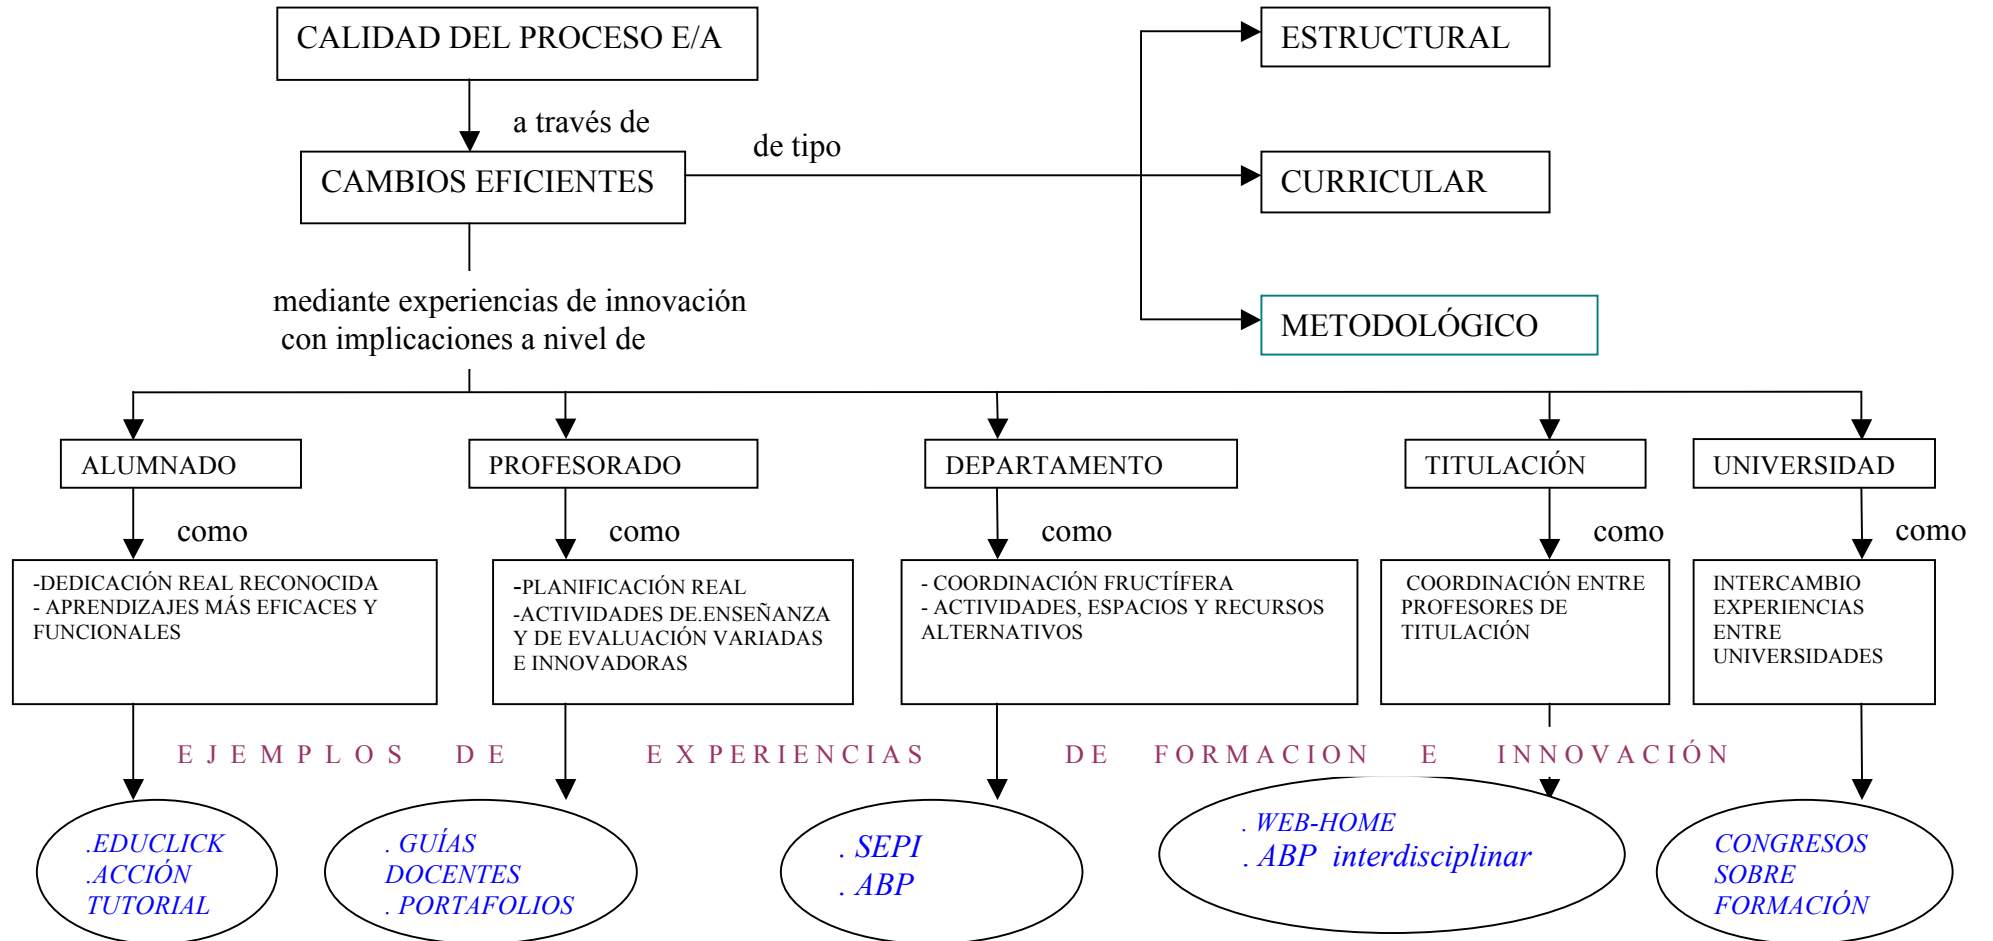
CALIDAD DEL PROCESO E/A

a través de

CAMBIOS EFICIENTES

de tipo

ESTRUCTURAL

CURRICULAR

METODOLÓGICO

mediante experiencias de innovación con implicaciones a nivel de

ALUMNADO

como

-DEDICACIÓN REAL RECONOCIDA
- APRENDIZAJES MÁS EFICACES Y FUNCIONALES

PROFESORADO

como

-PLANIFICACIÓN REAL
-ACTIVIDADES DE.ENSEÑANZA Y DE EVALUACIÓN VARIADAS E INNOVADORAS

DEPARTAMENTO

como

- COORDINACIÓN FRUCTÍFERA
- ACTIVIDADES, ESPACIOS Y RECURSOS ALTERNATIVOS

TITULACIÓN

como

COORDINACIÓN ENTRE PROFESORES DE TITULACIÓN

UNIVERSIDAD

como

INTERCAMBIO EXPERIENCIAS ENTRE UNIVERSIDADES

E J E M P L O S D E E X PERIENCIAS DE FORMACION E INNOVACIÓN

.EDUCLICK
.ACCIÓN TUTORIAL

. GUÍAS DOCENTES
. PORTAFOLIOS

. SEPI
. ABP

. WEB-HOME
. ABP interdisciplinar

CONGRESOS SOBRE FORMACIÓN